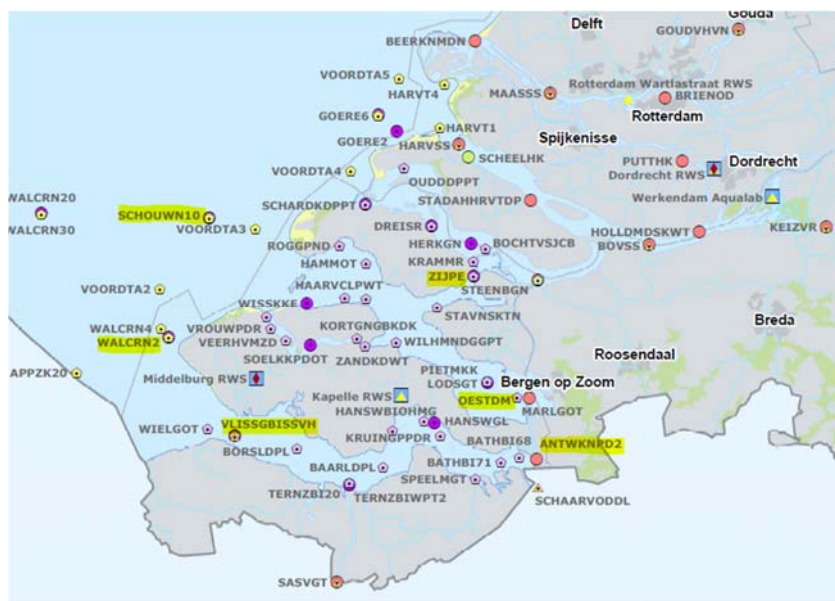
Gouda
Delft
GOUDVHVN
BEERKNMDN
VOORDTA5
HARVT4
MAASSS
Rotterdam Wartlastraat RWS
BRIENOD
Rotterdam
GOERE6
GOERE2
HARVT1
HARVSS
Spijkenisse
SCHEELHK
PUTTHK
Dordrecht
Dordrecht RWS
VOORDTA4
OUDDDPPT
WALCRN20
WALCRN30
SCHOUWN10
VOORDTA3
SCHARDKDPPT
STADAHHRVTDP
Werkendam Aqualab
DREISR
HOLLDMDSKWT
BOVSS
KEIZVR
ROGGPND
HERKGN
BOCHTVSJCB
HAMMOT
KRAMMR
ZIJPE
STEENBGN
HAARVCLPWT
VOORDTA2
WISSKKE
STAVNSKTN
Breda
WALCRN4
VROUWPDR
KORTGNGBKDK
WALCRN2
VEERHVMZD
WILHMNDGGPT
SOELKKPDOT
ZANDKDWT
Roosendaal
APPZK20
PIETMKK
Middelburg RWS
LODSGT
Bergen op Zoom
Kapelle RWS
OESTDM
MARLGOT
HANSWBIOHMG
WIELGOT
VLISSGBISSVH
HANSWGL
KRUINGPPDR
BATHBI68
ANTWKNRD2
BORSLDPL
BATHBI71
BAARLDPL
SPEELMGT
TERNZBI20
TERNZBIWPT2
SCHAARVODDL
SASVGT